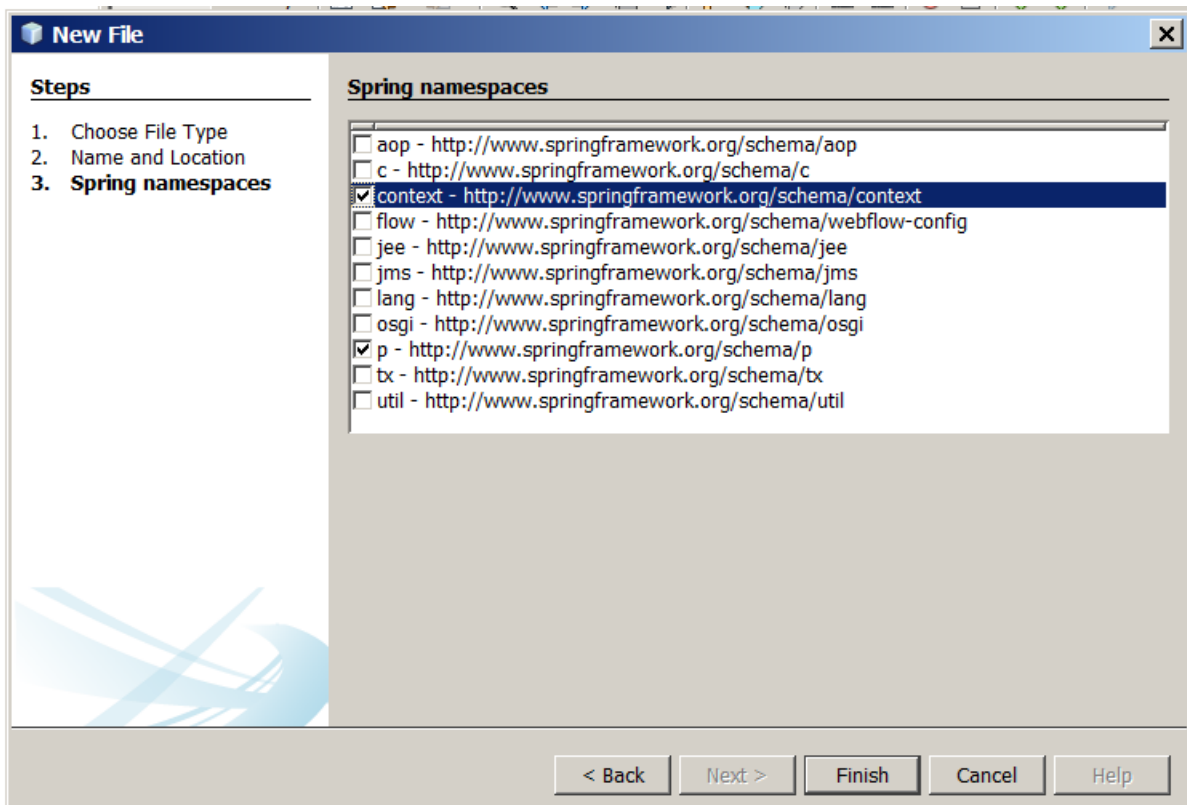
New File

Steps

1. Choose File Type
2. Name and Location
3. Spring namespaces

Spring namespaces

☐ aop - http://www.springframework.org/schema/aop
☐ c - http://www.springframework.org/schema/c
☑ context - http://www.springframework.org/schema/context
☐ flow - http://www.springframework.org/schema/webflow-config
☐ jee - http://www.springframework.org/schema/jee
☐ jms - http://www.springframework.org/schema/jms
☐ lang - http://www.springframework.org/schema/lang
☐ osgi - http://www.springframework.org/schema/osgi
☑ p - http://www.springframework.org/schema/p
☐ tx - http://www.springframework.org/schema/tx
☐ util - http://www.springframework.org/schema/util

< Back | Next > | Finish | Cancel | Help